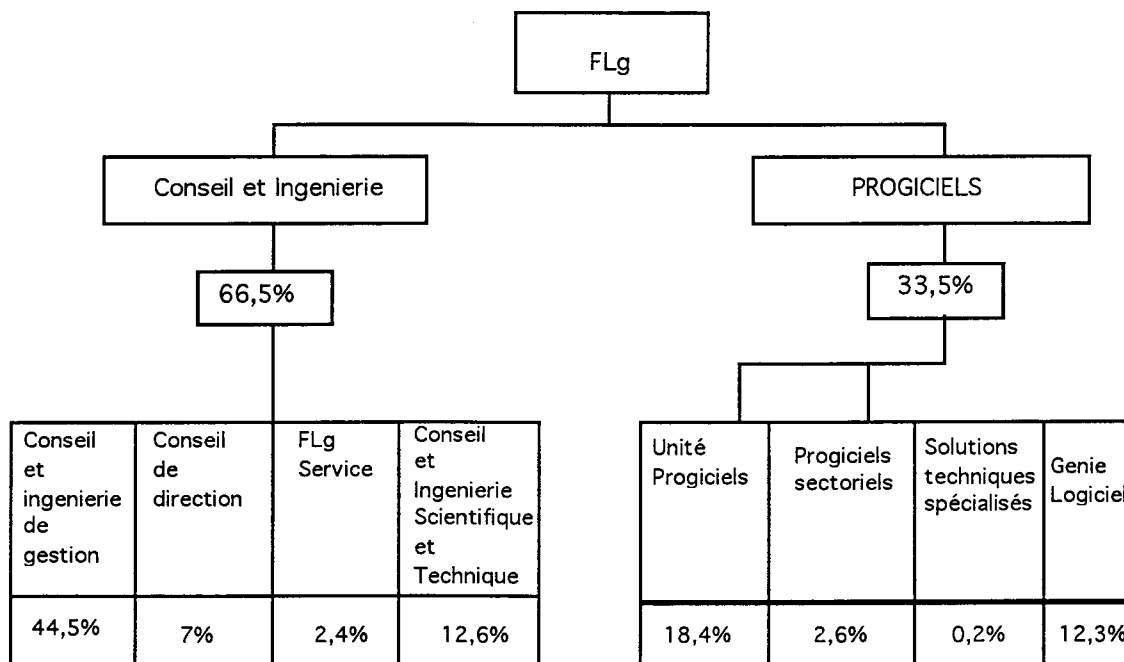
FLg

Conseil et Ingenierie

66,5%

PROGICIELS

33,5%

| Conseil et ingenierie de gestion | Conseil de direction | FLg Service | Conseil et Ingenierie Scientifique et Technique |
|---|---|---|---|
| 44,5% | 7% | 2,4% | 12,6% |

| Unité Progiciels | Progiciels sectoriels | Solutions techniques spécialisés | Genie Logiciel |
|---|---|---|---|
| 18,4% | 2,6% | 0,2% | 12,3% |